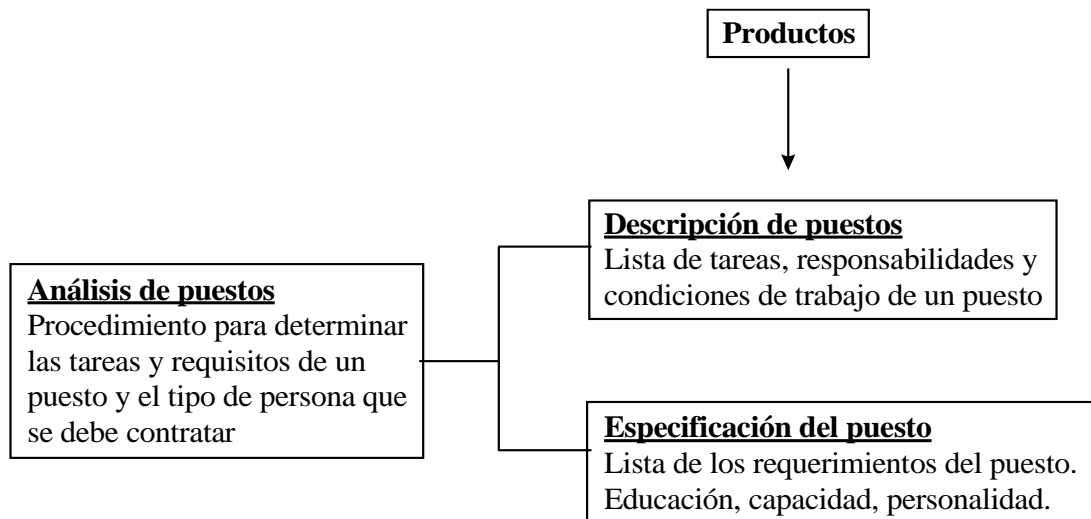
Productos

Descripción de puestos
Lista de tareas, responsabilidades y condiciones de trabajo de un puesto

Análisis de puestos
Procedimiento para determinar las tareas y requisitos de un puesto y el tipo de persona que se debe contratar

Especificación del puesto
Lista de los requerimientos del puesto. Educación, capacidad, personalidad.